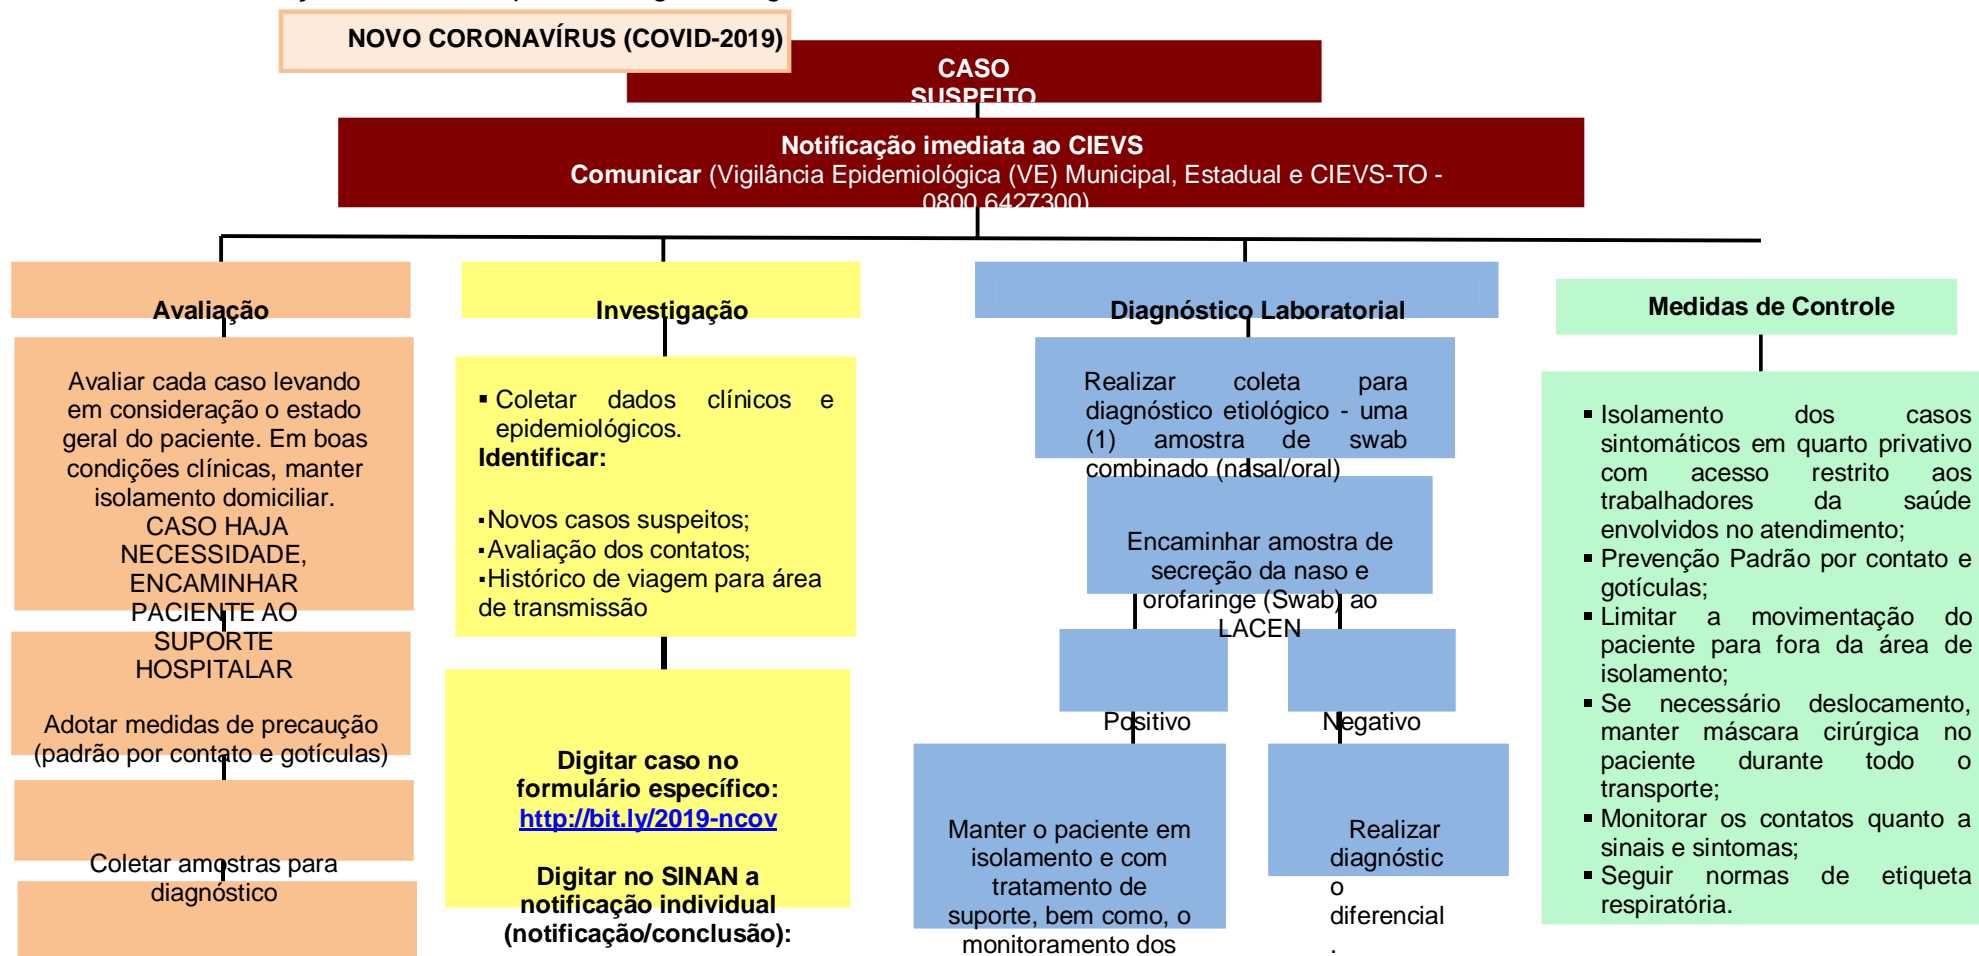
NOVO CORONAVÍRUS (COVID-2019)

CASO SUSPEITO

Notificação imediata ao CIEVS
Comunicar (Vigilância Epidemiológica (VE) Municipal, Estadual e CIEVS-TO - 0800 6427300)

Avaliação

Avaliar cada caso levando em consideração o estado geral do paciente. Em boas condições clínicas, manter isolamento domiciliar.
CASO HAJA NECESSIDADE, ENCAMINHAR PACIENTE AO SUPORTE HOSPITALAR

Adotar medidas de precaução (padrão por contato e gotículas)

Coletar amostras para diagnóstico

Investigação

▪ Coletar dados clínicos e epidemiológicos.
Identificar:

▪Novos casos suspeitos;
▪Avaliação dos contatos;
▪Histórico de viagem para área de transmissão

Digitar caso no formulário específico:
http://bit.ly/2019-ncov

Digitar no SINAN a notificação individual (notificação/conclusão):

Diagnóstico Laboratorial

Realizar coleta para diagnóstico etiológico - uma (1) amostra de swab combinado (nasal/oral)

Encaminhar amostra de secreção da naso e orofaringe (Swab) ao LACEN

Positivo

Negativo

Manter o paciente em isolamento e com tratamento de suporte, bem como, o monitoramento dos

Realizar diagnóstico diferencial
.

Medidas de Controle

▪ Isolamento dos casos sintomáticos em quarto privativo com acesso restrito aos trabalhadores da saúde envolvidos no atendimento;
▪ Prevenção Padrão por contato e gotículas;
▪ Limitar a movimentação do paciente para fora da área de isolamento;
▪ Se necessário deslocamento, manter máscara cirúrgica no paciente durante todo o transporte;
▪ Monitorar os contatos quanto a sinais e sintomas;
▪ Seguir normas de etiqueta respiratória.